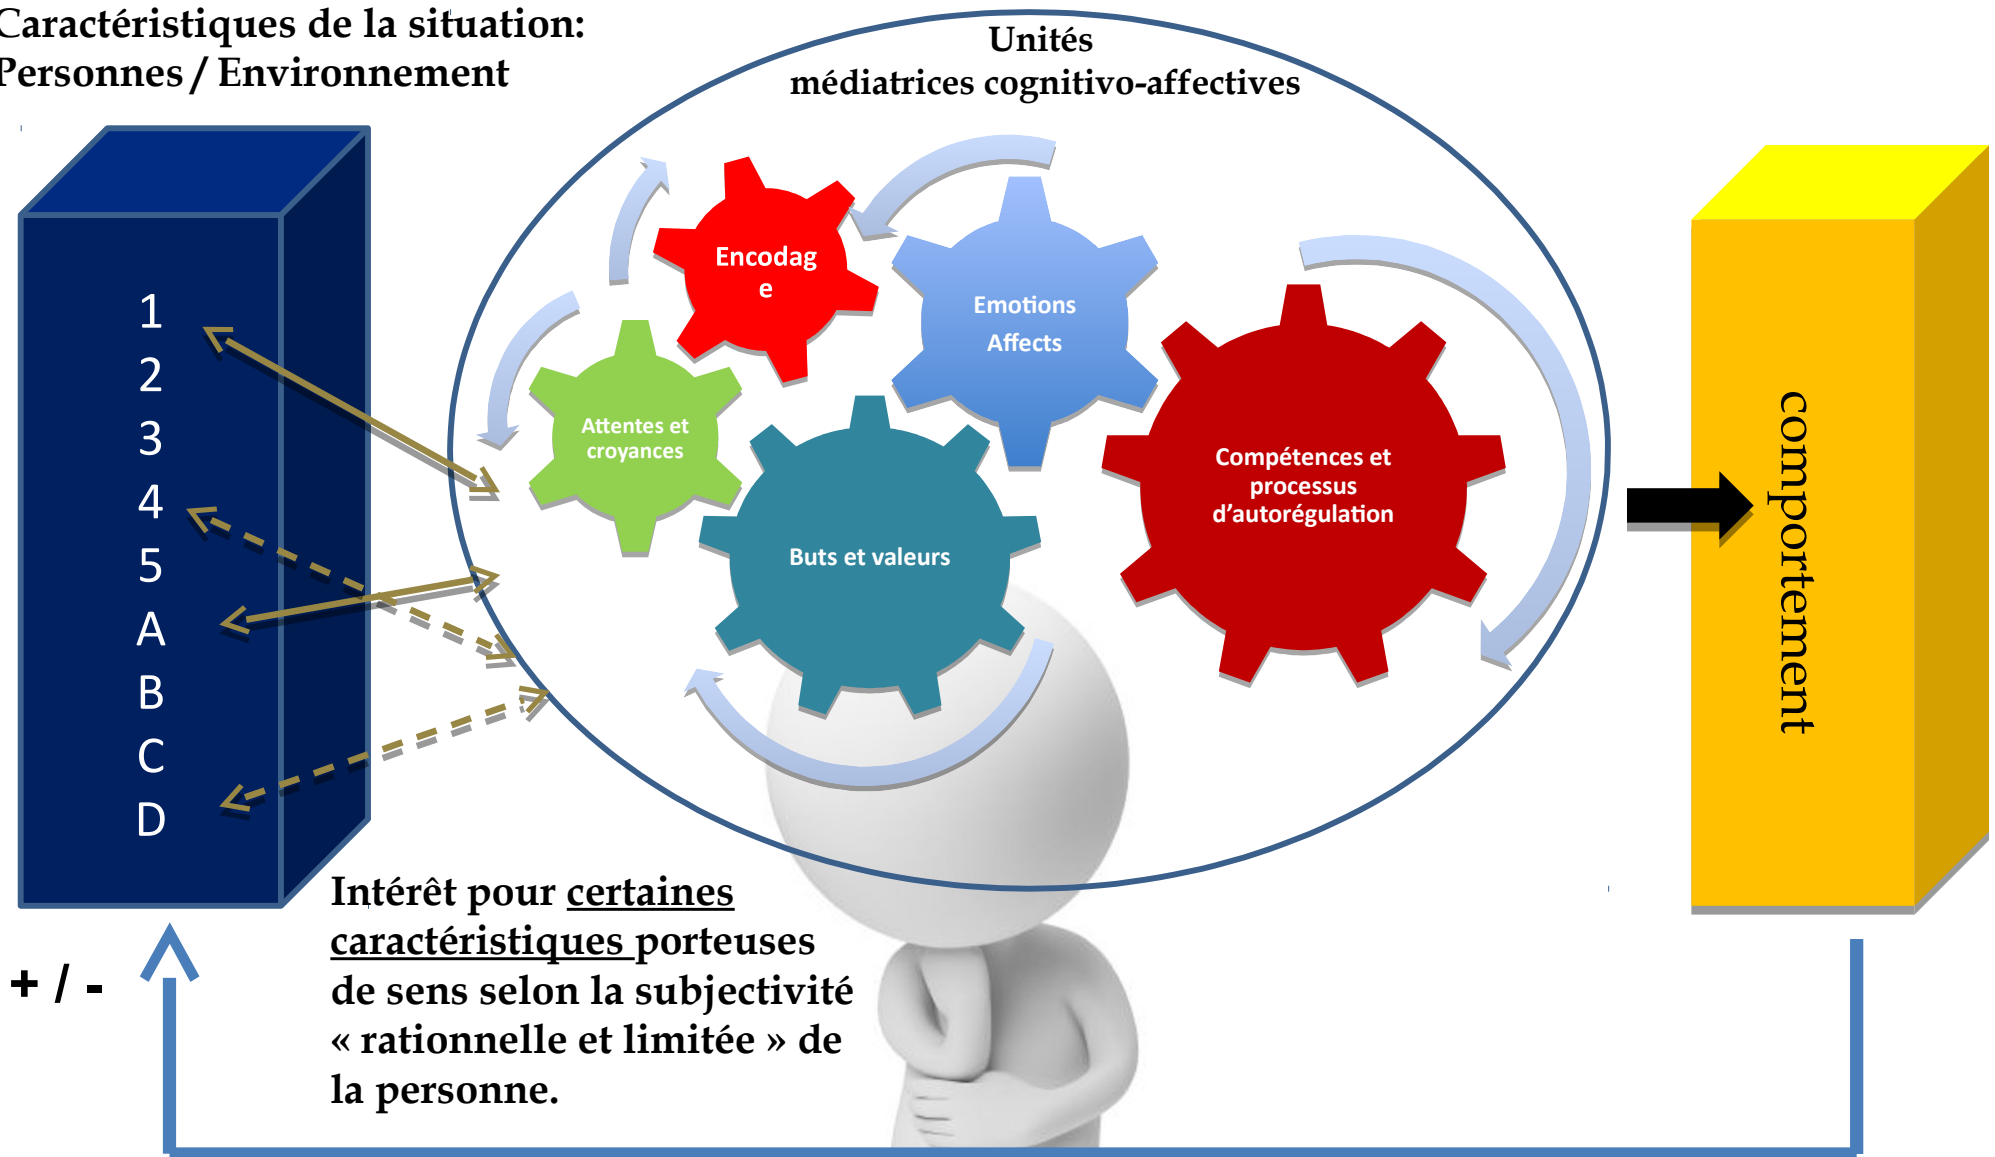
Caractéristiques de la situation:
Personnes / Environnement

Unités
médiatrices cognitivo-affectives

1
2
3
4
5
A
B
C
D

Encodag
e

Emotions
Affects

Attentes et croyances

Compétences et processus d'autorégulation

Buts et valeurs

comportement

Intérêt pour certaines caractéristiques porteuses de sens selon la subjectivité « rationnelle et limitée » de la personne.

+ / -